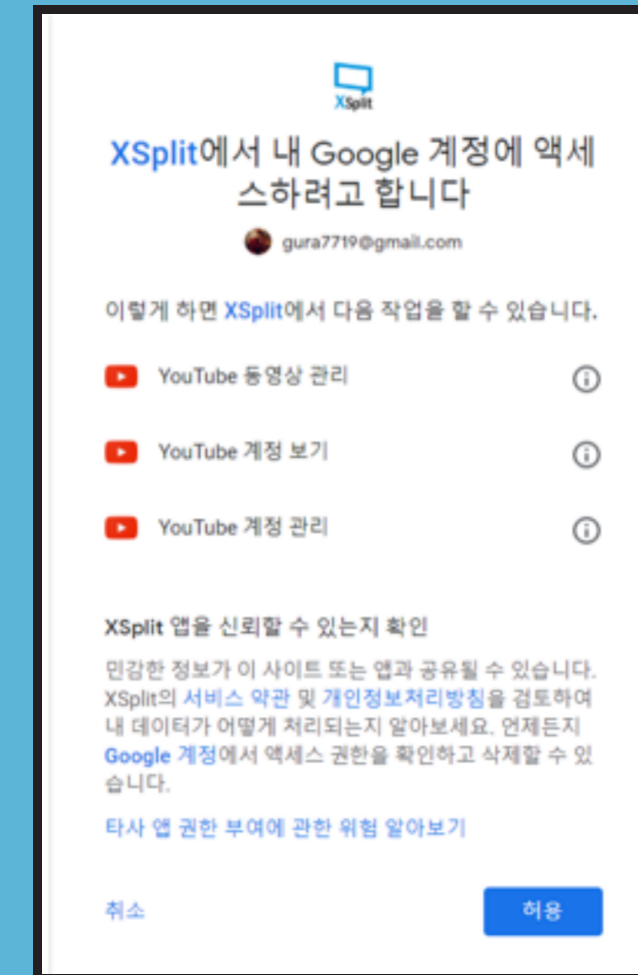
XSplit

XSplit에서 내 Google 계정에 액세스하려고 합니다

gura7719@gmail.com

이렇게 하면 XSplit에서 다음 작업을 할 수 있습니다.

YouTube 동영상 관리

YouTube 계정 보기

YouTube 계정 관리

XSplit 앱을 신뢰할 수 있는지 확인

민감한 정보가 이 사이트 또는 앱과 공유될 수 있습니다. XSplit의 서비스 약관 및 개인정보처리방침을 검토하여 내 데이터가 어떻게 처리되는지 알아보세요. 언제든지 Google 계정에서 액세스 권한을 확인하고 삭제할 수 있습니다.

타사 앱 권한 부여에 관한 위험 알아보기

취소

허용